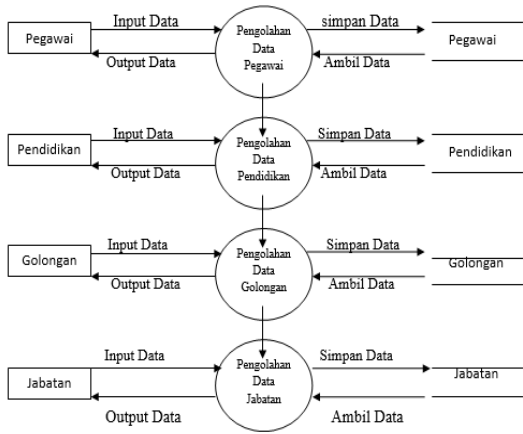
Pegawai

Input Data

Output Data

Pengolahan Data Pegawai

simpan Data

Ambil Data

Pegawai

Pendidikan

Input Data

Output Data

Pengolahan Data Pendidikan

Simpan Data

Ambil Data

Pendidikan

Golongan

Input Data

Output Data

Pengolahan Data Golongan

Simpan Data

Ambil Data

Golongan

Jabatan

Input Data

Output Data

Pengolahan Data Jabatan

Simpan Data

Ambil Data

Jabatan